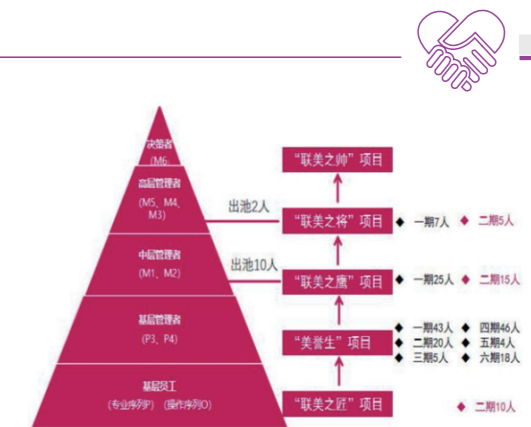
决策者
（M6）

高层管理者
（M5，M4，M3）

中层管理者
（M1，M2）

基层管理者
（P3，P4）

基层员工
（专业序列P）（操作序列O）

“联美之帅”项目

出池2人

“联美之将”项目

◆ 一期7人 ◆ 二期5人

出池10人

“联美之鹰”项目

◆ 一期25人 ◆ 二期15人

“美善生”项目

◆ 一期43人 ◆ 四期46人
◆ 二期20人 ◆ 五期4人
◆ 三期5人 ◆ 六期18人

“联美之匠”项目

◆ 二期10人